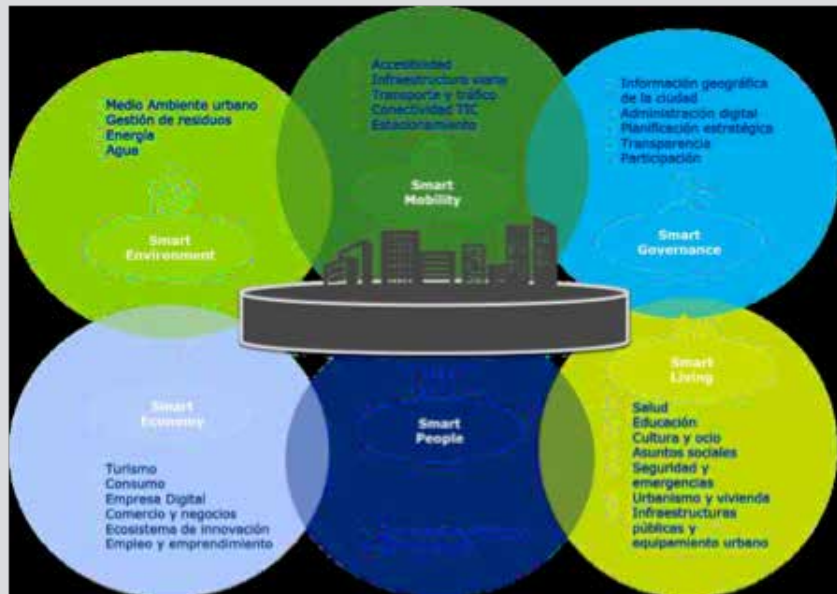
Medio Ambiente urbano
Gestión de residuos
Energía
Agua

Smart Environment

Accesibilidad
Infraestructura viaria
Transporte y tráfico
Conectividad TIC
Estacionamiento

Smart Mobility

Información geográfica de la ciudad
Administración digital
Planificación estratégica
Transparencia
Participación

Smart Governance

Smart Economy

Turismo
Consumo
Empresa Digital
Comercio y negocios
Ecosistema de innovación
Empleo y emprendimiento

Smart People

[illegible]

Smart Living

Salud
Educación
Cultura y ocio
Asuntos sociales
Seguridad y emergencias
Urbanismo y vivienda
Infraestructuras públicas y equipamiento urbano